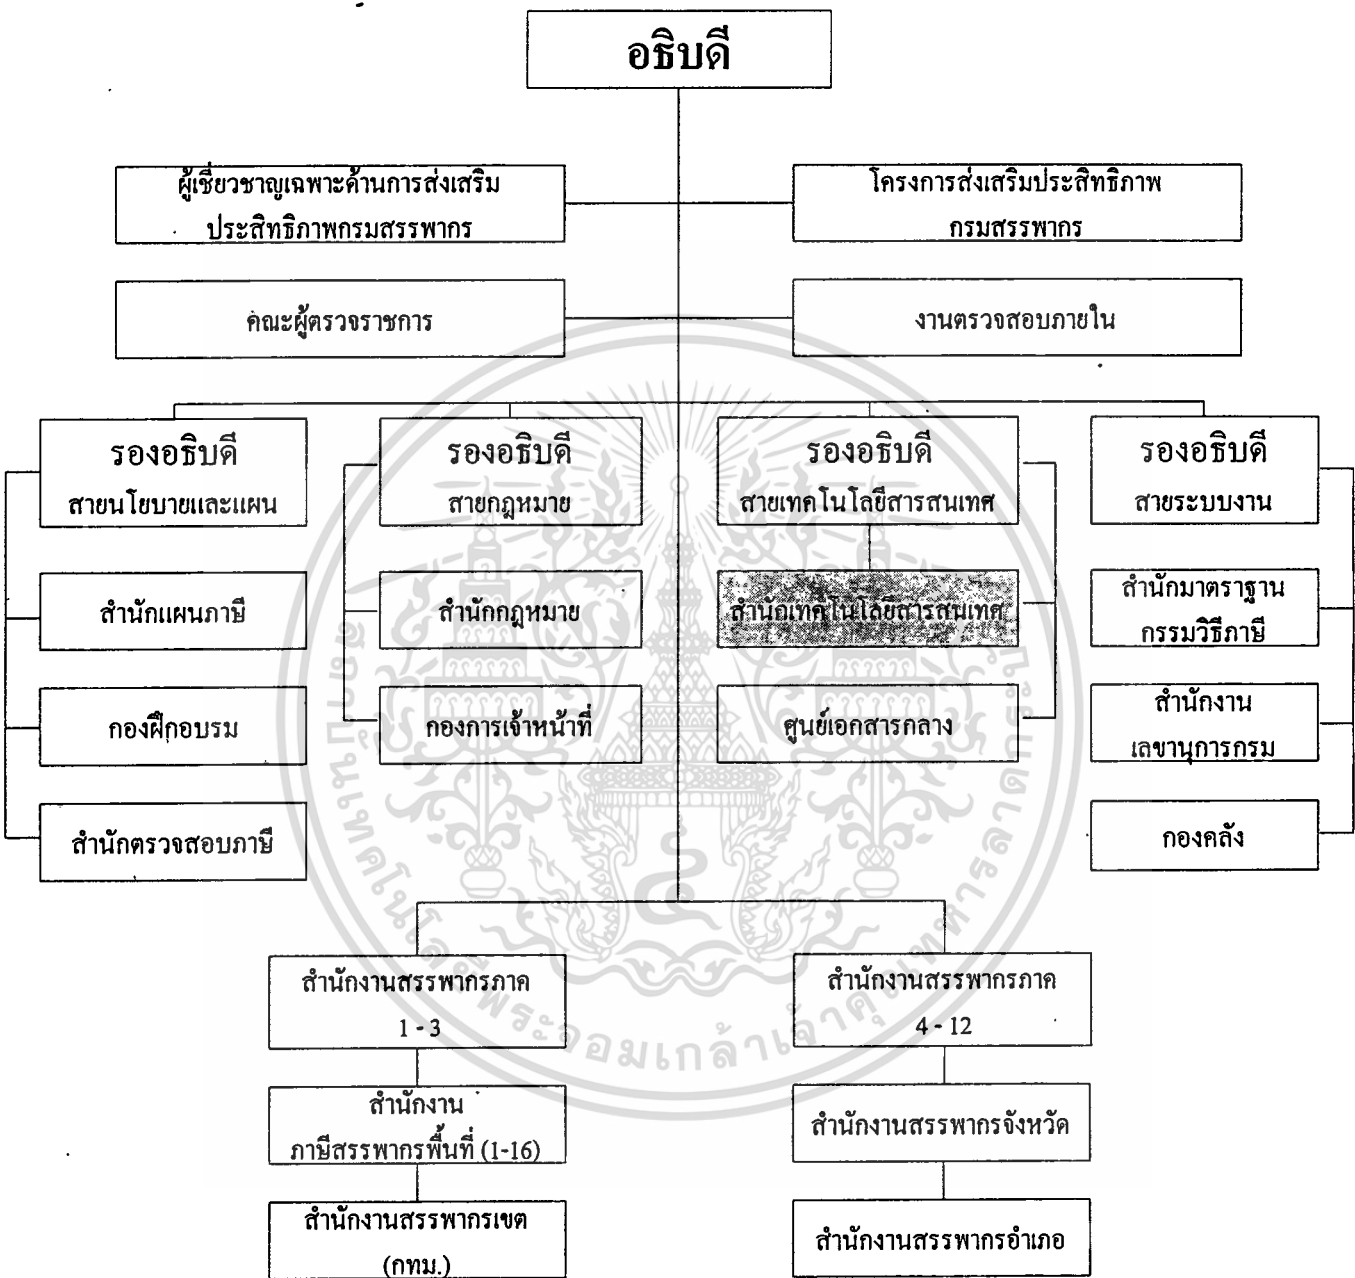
อธิบดี

ผู้เชี่ยวชาญเฉพาะด้านการส่งเสริมประสิทธิภาพกรมสรรพากร

โครงการส่งเสริมประสิทธิภาพกรมสรรพากร

คณะผู้ตรวจราชการ

งานตรวจสอบภายใน

รองอธิบดี สายนโยบายและแผน

สำนักแผนภาษี

กองฝึกอบรม

สำนักตรวจสอบภาษี

รองอธิบดี สายกฎหมาย

สำนักกฎหมาย

กองการเจ้าหน้าที่

รองอธิบดี สายเทคโนโลยีสารสนเทศ

สำนักเทคโนโลยีสารสนเทศ

ศูนย์เอกสารกลาง

รองอธิบดี สายระบบงาน

สำนักมาตราฐานกรรมวิธีภาษี

สำนักงานเลขานุการกรม

กองคลัง

สำนักงานสรรพากรภาค 1 - 3

สำนักงานภาษีสรรพากรพื้นที่ (1-16)

สำนักงานสรรพากรเขต (กทม.)

สำนักงานสรรพากรภาค 4 - 12

สำนักงานสรรพากรจังหวัด

สำนักงานสรรพากรอำเภอ